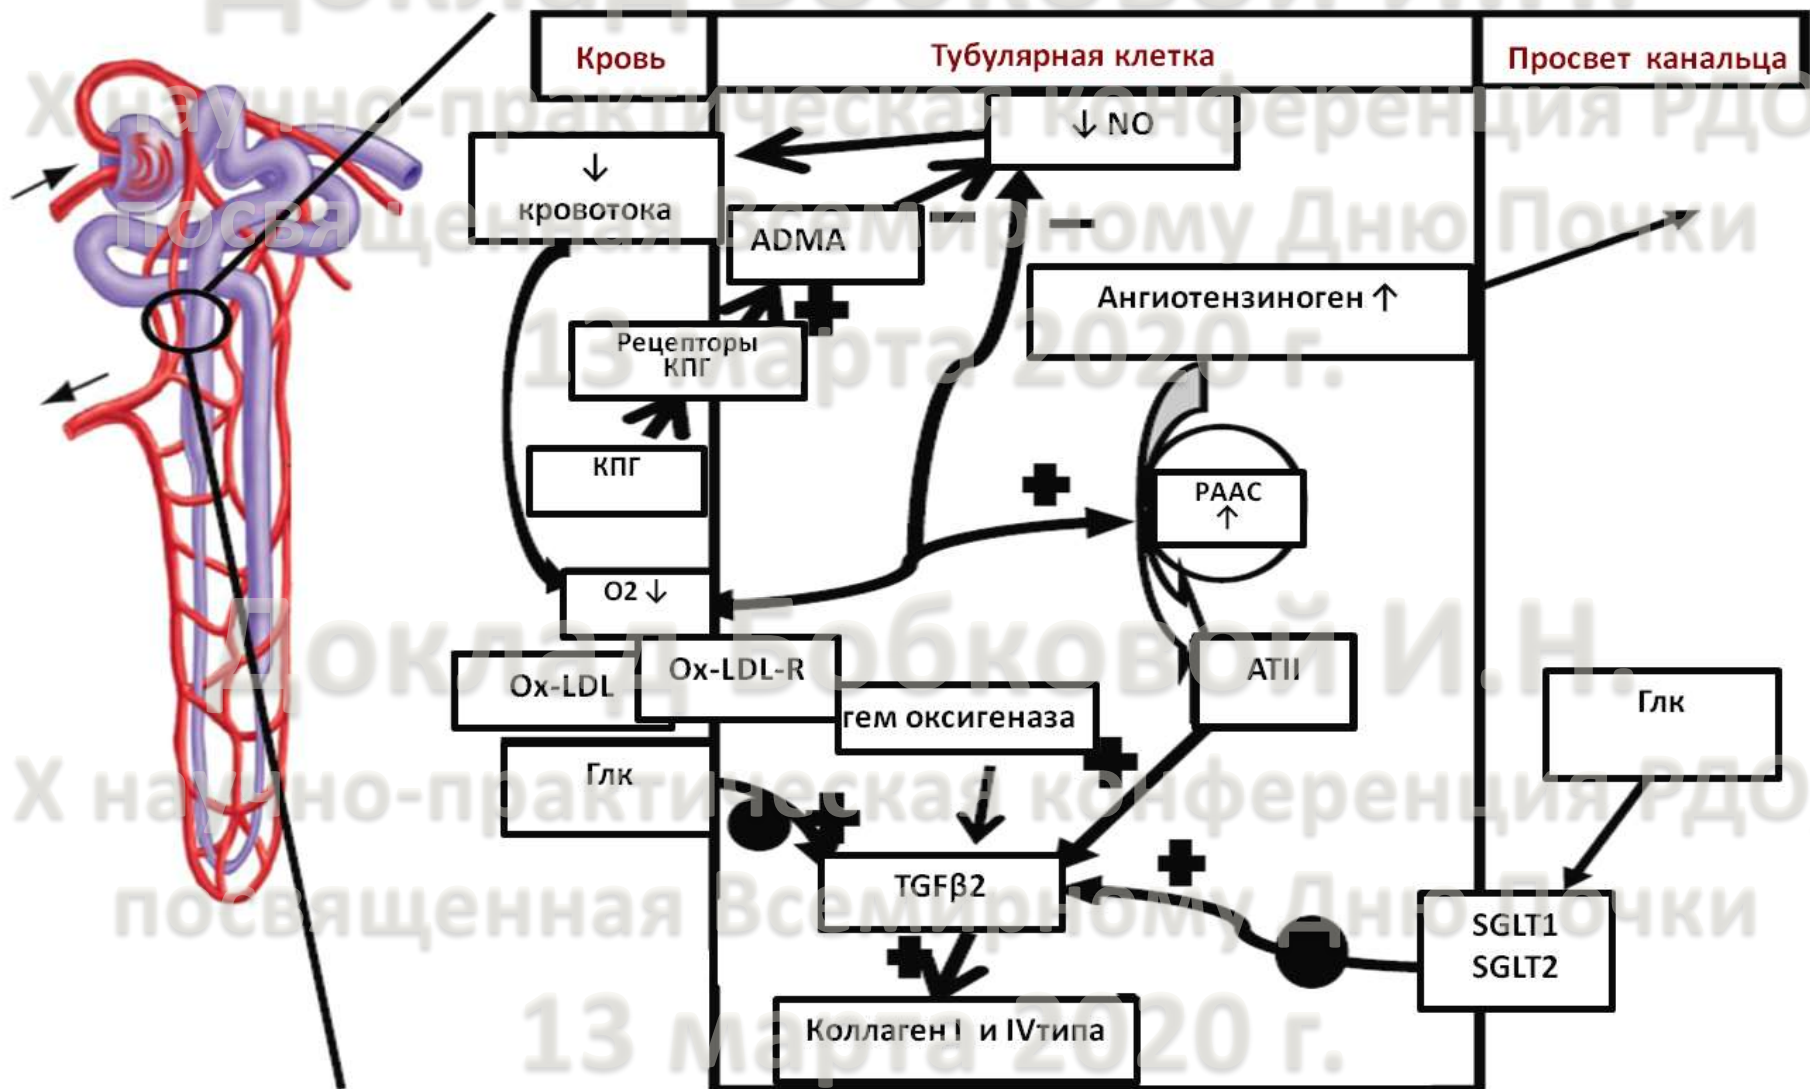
Доклад Бобковой И.Н.
Х научно-практическая конференция РДО
посвященная Всемирному Дню Почки
13 марта 2020 г.

Кровь

Тубулярная клетка

Просвет канальца

↓ NO

↓ кровотока

ADMA

Ангиотензиноген ↑

Рецепторы КПГ

КПГ

РААС ↑

O2 ↓

Ox-LDL

Ox-LDL-R

ATII

гем оксигеназа

Глк

Глк

TGFβ2

SGLT1 SGLT2

Коллаген I и IVтипа

Доклад Бобковой И.Н.
Х научно-практическая конференция РДО
посвященная Всемирному Дню Почки
13 марта 2020 г.